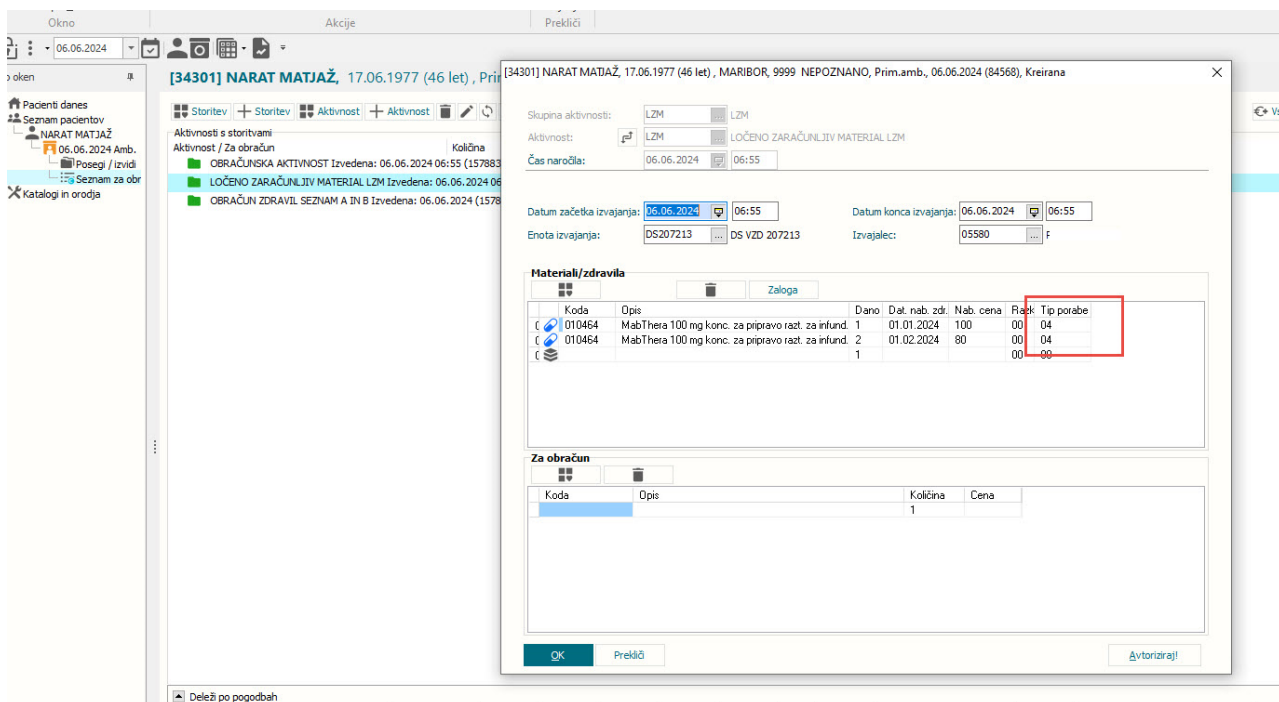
Okno | Akcije | Prekliči

06.06.2024

o oken

Pacienti danes
Seznam pacientov
NARAT MATJAŽ
06.06.2024 Amb.
Posegi / izvidi
Seznam za obr
Katalogi in orodja

[34301] NARAT MATJAŽ, 17.06.1977 (46 let) , Prim

Storitev | Storitev | Aktivnost | Aktivnost

Aktivnosti s storitvami
Aktivnost / Za obračun | Količina
OBRAČUNSKA AKTIVNOST Izvedena: 06.06.2024 06:55 (157883
LOČENO ZARAČUNLJIV MATERIAL LZM Izvedena: 06.06.2024 06
OBRAČUN ZDRAVIL SEZNAM A IN B Izvedena: 06.06.2024 (1578

Deleži po pogodbah

[34301] NARAT MATJAŽ, 17.06.1977 (46 let) , MARIBOR, 9999 NEPOZNANO, Prim.amb., 06.06.2024 (84568), Kreirana

Skupina aktivnosti: LZM LZM
Aktivnost: LZM LOČENO ZARAČUNLJIV MATERIAL LZM
Čas naročila: 06.06.2024 06:55

Datum začetka izvajanja: 06.06.2024 06:55
Datum konca izvajanja: 06.06.2024 06:55
Enota izvajanja: DS207213 DS VZD 207213
Izvajalec: 05580 F

Materiali/zdravila
Zaloga

| | Koda | Opis | Dano | Dat. nab. zdr. | Nab. cena | Raz | Tip porabe |
|---|---|---|---|---|---|---|---|
| C | 010464 | MabThera 100 mg konc. za pripravo razt. za infund. | 1 | 01.01.2024 | 100 | 00 | 04 |
| C | 010464 | MabThera 100 mg konc. za pripravo razt. za infund. | 2 | 01.02.2024 | 80 | 00 | 04 |
| C | | | 1 | | | 00 | 00 |

Za obračun

| Koda | Opis | Količina | Cena |
|---|---|---|---|
| | | 1 | |

OK | Prekliči | Avtoriziraj!